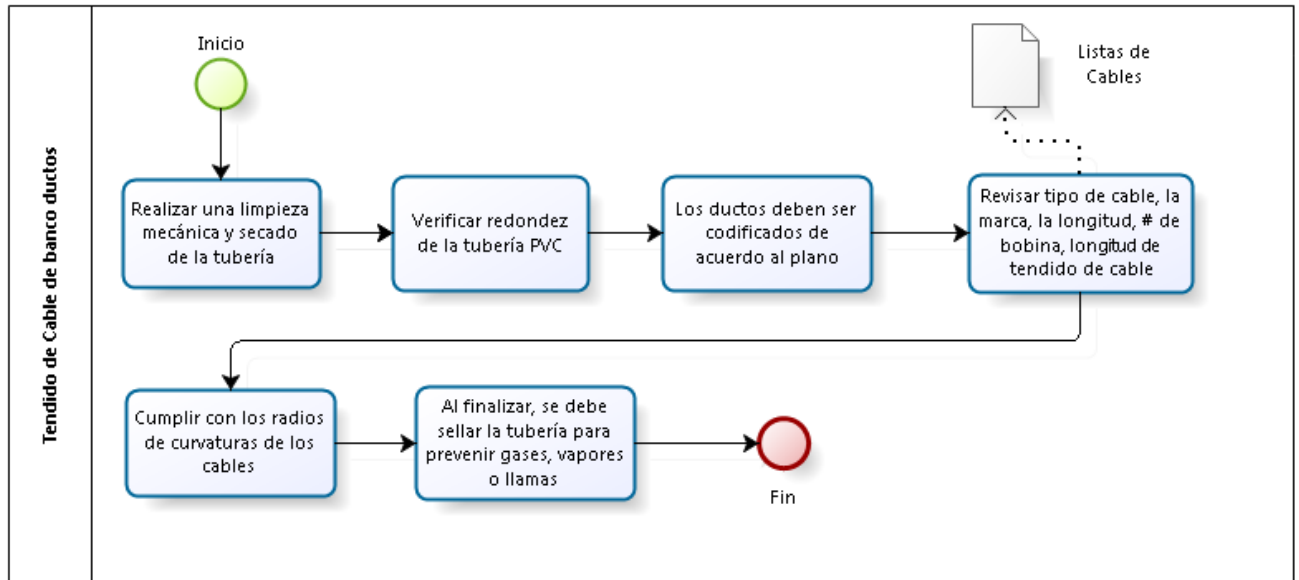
Tendido de Cable de banco ductos

Inicio

Listas de Cables

Realizar una limpieza mecánica y secado de la tubería

Verificar redondez de la tubería PVC

Los ductos deben ser codificados de acuerdo al plano

Revisar tipo de cable, la marca, la longitud, # de bobina, longitud de tendido de cable

Cumplir con los radios de curvaturas de los cables

Al finalizar, se debe sellar la tubería para prevenir gases, vapores o llamas

Fin